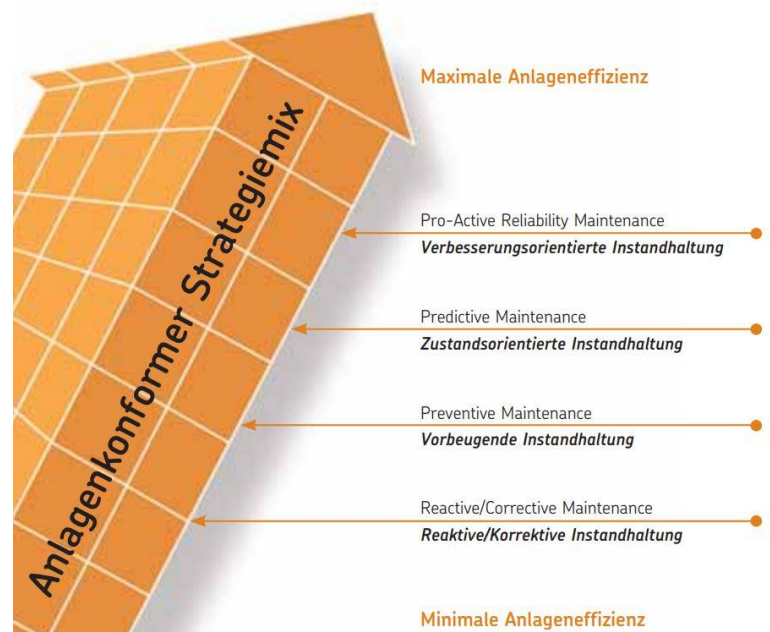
Maximale Anlageneffizienz

Anlagenkonformer Strategiemix

Pro-Active Reliability Maintenance
Verbesserungsorientierte Instandhaltung

Predictive Maintenance
Zustandsorientierte Instandhaltung

Preventive Maintenance
Vorbeugende Instandhaltung

Reactive/Corrective Maintenance
Reaktive/Korrektive Instandhaltung

Minimale Anlageneffizienz